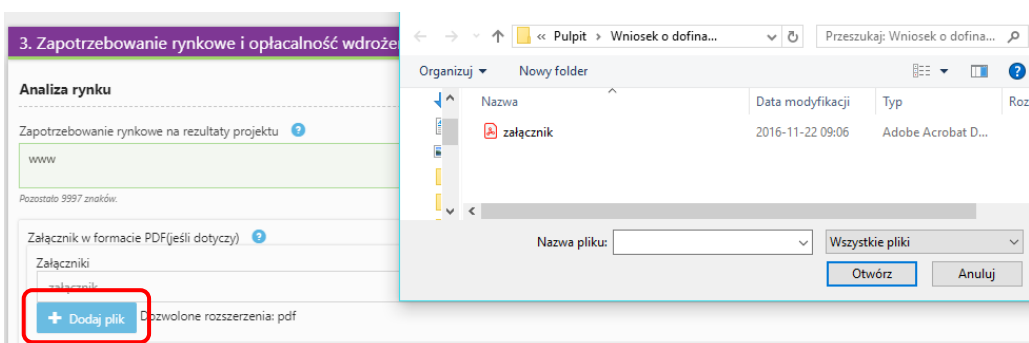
3. Zapotrzebowanie rynkowe i opłacalność wdroże

Analiza rynku

Zapotrzebowanie rynkowe na rezultaty projektu

www

Pozostało 9997 znaków.

Załącznik w formacie PDF(jeśli dotyczy)

Załączniki

załącznik

+ Dodaj plik

Dozwolone rozszerzenia: pdf

« Pulpit › Wniosek o dofina...

Przeszukaj: Wniosek o dofina...

Organizuj ▾

Nowy folder

| Nazwa | Data modyfikacji | Typ | Roz |
|---|---|---|---|
| załącznik | 2016-11-22 09:06 | Adobe Acrobat D... | |

Nazwa pliku:

Wszystkie pliki

Otwórz

Anuluj